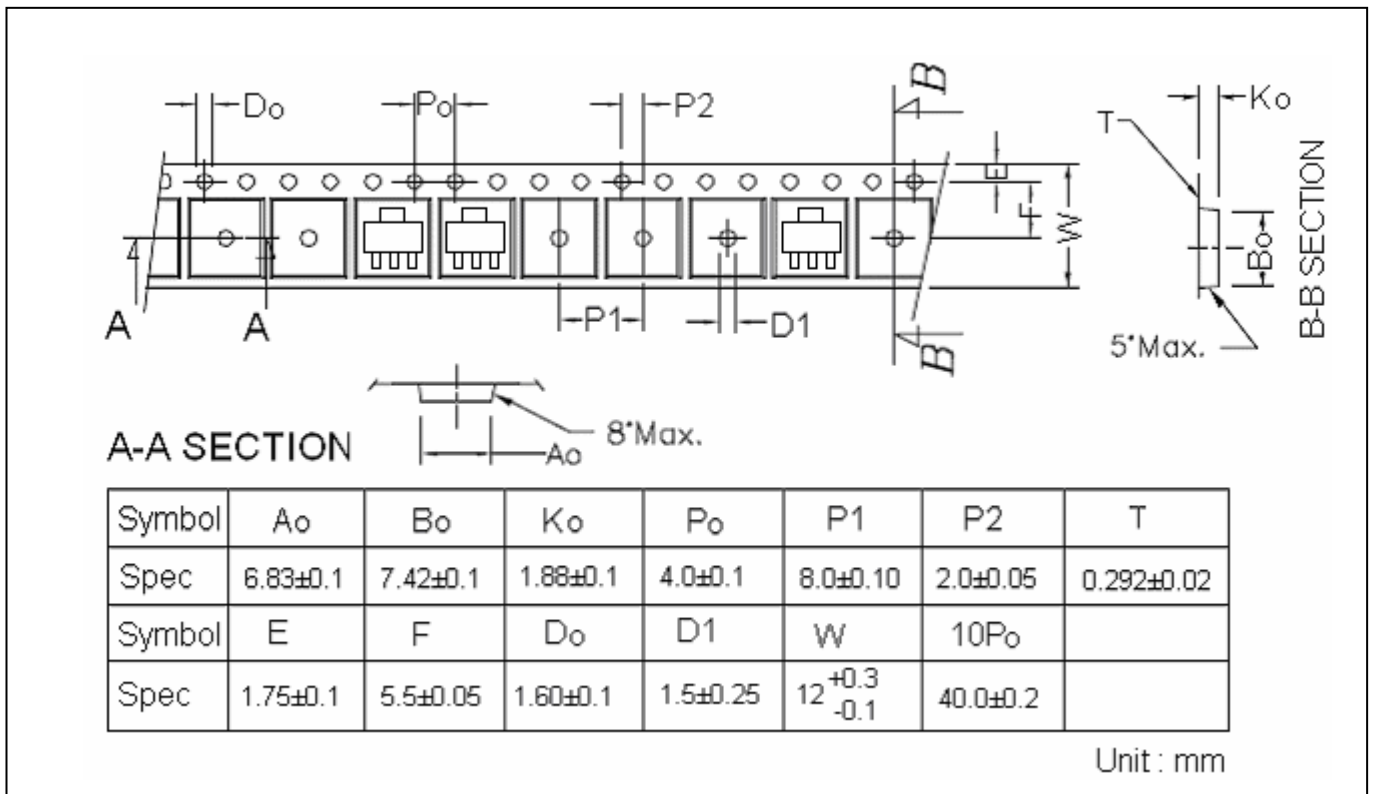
Do
Po
P2
B
Ko
T
E
F
W
Bo
B-B SECTION
A
A
P1
D1
B
5°Max.
8°Max.
A-A SECTION
Ao

| Symbol | Ao | Bo | Ko | Po | P1 | P2 | T |
|---|---|---|---|---|---|---|---|
| Spec | 6.83±0.1 | 7.42±0.1 | 1.88±0.1 | 4.0±0.1 | 8.0±0.10 | 2.0±0.05 | 0.292±0.02 |
| Symbol | E | F | Do | D1 | W | 10Po | |
| Spec | 1.75±0.1 | 5.5±0.05 | 1.60±0.1 | 1.5±0.25 | $12^{+0.3}_{-0.1}$ | 40.0±0.2 | |

Unit : mm